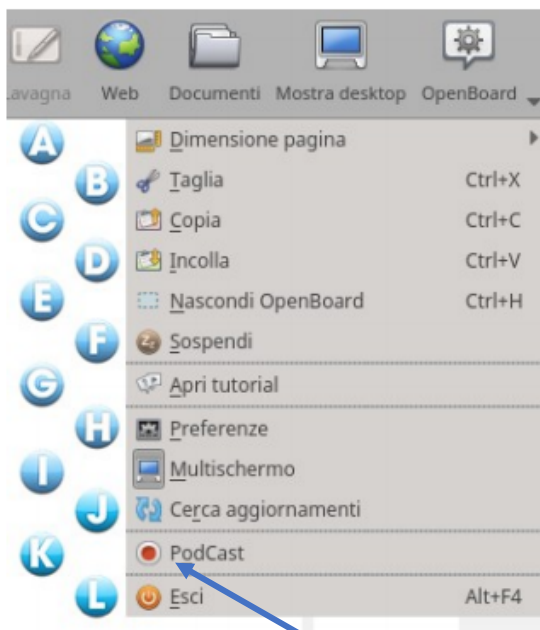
Lavagna Web Documenti Mostra desktop OpenBoard

A
B
C
D
E
F
G
H
I
J
K
L

Dimensione pagina
Taglia Ctrl+X
Copia Ctrl+C
Incolla Ctrl+V
Nascondi OpenBoard Ctrl+H
Sospendi
Apri tutorial
Preferenze
Multischermo
Cerca aggiornamenti
PodCast
Esci Alt+F4